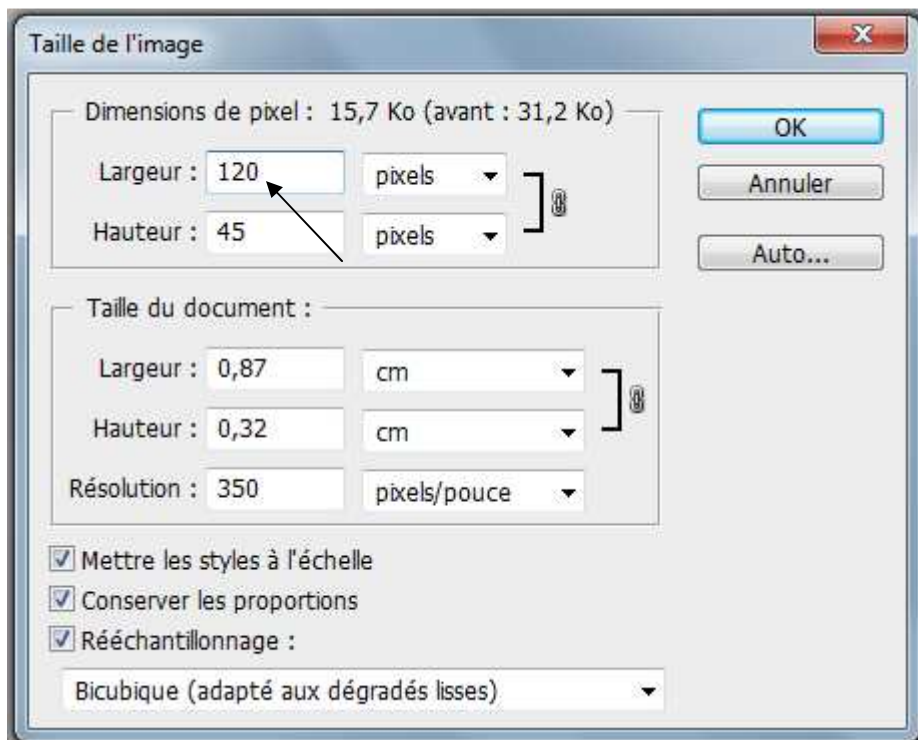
Taille de l'image

Dimensions de pixel : 15,7 Ko (avant : 31,2 Ko)

Largeur : 120 pixels

Hauteur : 45 pixels

OK

Annuler

Auto...

Taille du document :

Largeur : 0,87 cm

Hauteur : 0,32 cm

Résolution : 350 pixels/pouce

Mettre les styles à l'échelle

Conserver les proportions

Rééchantillonnage :

Bicubique (adapté aux dégradés lisses)